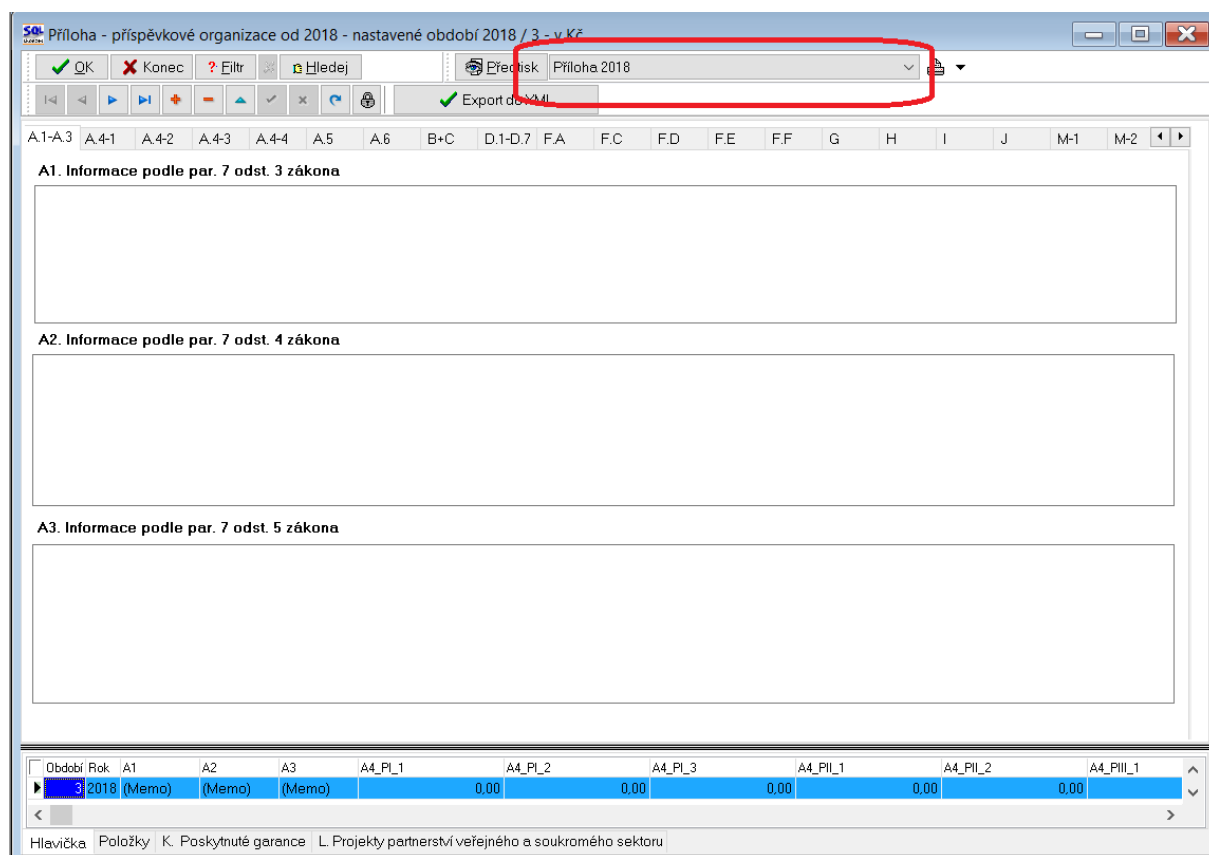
Příloha - příspěvkové organizace od 2018 - nastavené období 2018 / 3 - v Kč

OK | Konec | Filtr | Hledej | Předtisk | Příloha 2018

Export do XML

A.1-A.3 | A.4-1 | A.4-2 | A.4-3 | A.4-4 | A.5 | A.6 | B+C | D.1-D.7 | F.A | F.C | F.D | F.E | F.F | G | H | I | J | M-1 | M-2

A1. Informace podle par. 7 odst. 3 zákona

A2. Informace podle par. 7 odst. 4 zákona

A3. Informace podle par. 7 odst. 5 zákona

| Období | Rok | A1 | A2 | A3 | A4_PI_1 | A4_PI_2 | A4_PI_3 | A4_PII_1 | A4_PII_2 | A4_PIII_1 |
|---|---|---|---|---|---|---|---|---|---|---|
| 3 | 2018 | (Memo) | (Memo) | (Memo) | 0,00 | 0,00 | 0,00 | 0,00 | 0,00 | |

Hlavička | Položky | K. Poskytnuté garance | L. Projekty partnerství veřejného a soukromého sektoru